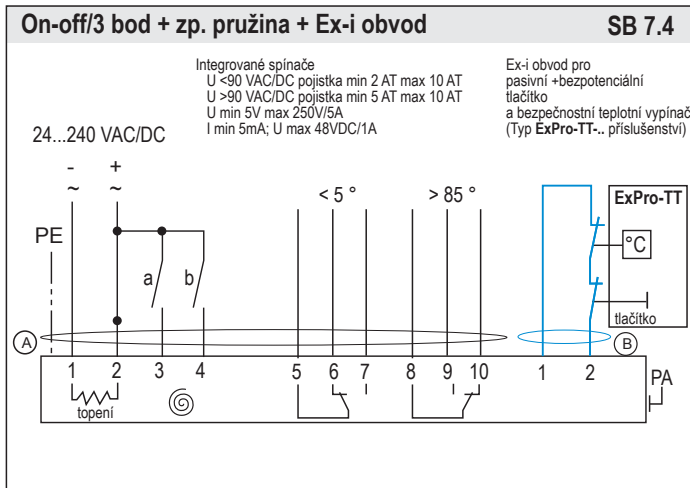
On-off/3 bod + zp. pružina + Ex-i obvod

SB 7.4

Integrované spínače
U <90 VAC/DC pojistka min 2 AT max 10 AT
U >90 VAC/DC pojistka min 5 AT max 10 AT
U min 5V max 250V/5A
I min 5mA; U max 48VDC/1A

Ex-i obvod pro pasivní +bezpotenciální tlačítko a bezpečnostní teplotní vypínač (Typ **ExPro-TT-..** příslušenství)

24...240 VAC/DC

-
~
+
~

PE

a
b

< 5 °
> 85 °

ExPro-TT
°C
tlačítko

A
B

1 2 3 4 5 6 7 8 9 10 1 2

topení

PA